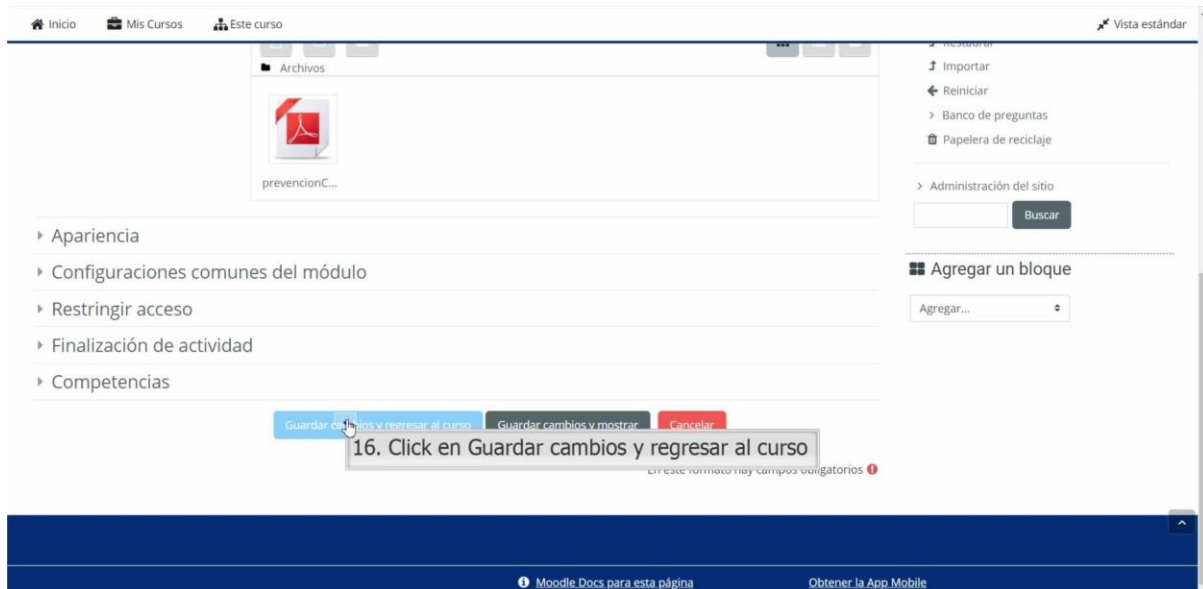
Inicio Mis Cursos Este curso

Vista estándar

Archivos

prevencionC...

Apariencia

Configuraciones comunes del módulo

Restringir acceso

Finalización de actividad

Competencias

Guardar ca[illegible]ios y regresar al curso Guardar cambios y mostrar Cancelar

16. Click en Guardar cambios y regresar al curso

En este formato hay campos obligatorios

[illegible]

Importar

Reiniciar

Banco de preguntas

Papelera de reciclaje

Administración del sitio

Buscar

Agregar un bloque

Agregar...

Moodle Docs para esta página

Obtener la App Mobile